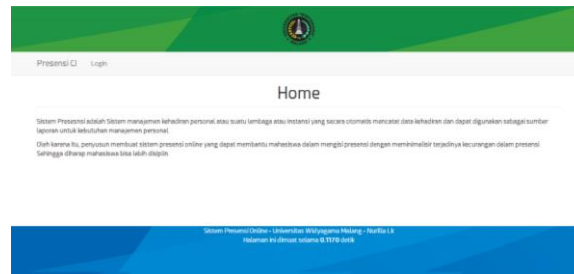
Presensi CI Login

Home

Sistem Presensi adalah Sistem manajemen kehadiran personal atau suatu lembaga atau instansi yang secara otomatis mencatat data kehadiran dan dapat digunakan sebagai sumber laporan untuk kebutuhan manajemen personal.

Oleh karena itu, penyusun membuat sistem presensi online yang dapat membantu mahasiswa dalam mengisi presensi dengan meminimalisir terjadinya kecurangan dalam presensi Sehingga diharap mahasiswa bisa lebih disiplin.

Sistem Presensi Online - Universitas Widyagama Malang - Nurlia I.K
Halaman ini dimuat selama 0.1170 detik